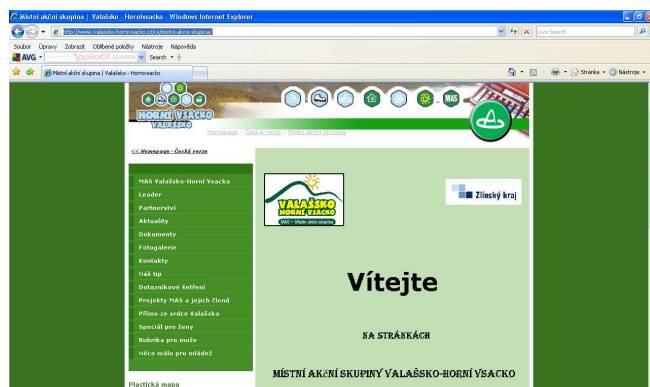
Místní akční skupina | Valašsko - Horňácko - Windows Internet Explorer

http://www.valassko-hornivsacko.cz/cs/mistni-akcni-skupina/

Live Search

Soubor Úpravy Zobrazit Oblíbené položky Nástroje Nápověda

AVG YAHOO! SEARCH Search

Místní akční skupina | Valašsko - Hornívsacko

Stránka Nástroje

MAS

HORNÍ VSACKO VALAŠSKO

Homepage » Česká verze » Místní akční skupina

<< Homepage - Česká verze

MAS Valašsko-Horní Vsacko

Leader

Partnerství

Aktuality

Dokumenty

Fotogalerie

Kontakty

Náš tip

Dotazníkové šetření

Projekty MAS a jejich členů

Přímo ze srdce Valašska

Speciál pro ženy

Rubrika pro muže

Něco málo pro mládež

Plastická mapa

VALAŠSKO HORNÍ VSACKO

MAS - Místní akční skupina

Zlínský kraj

Vítejte

NA STRÁNKÁCH

MÍSTNÍ AKČNÍ SKUPINY VALAŠSKO-HORNÍ VSACKO